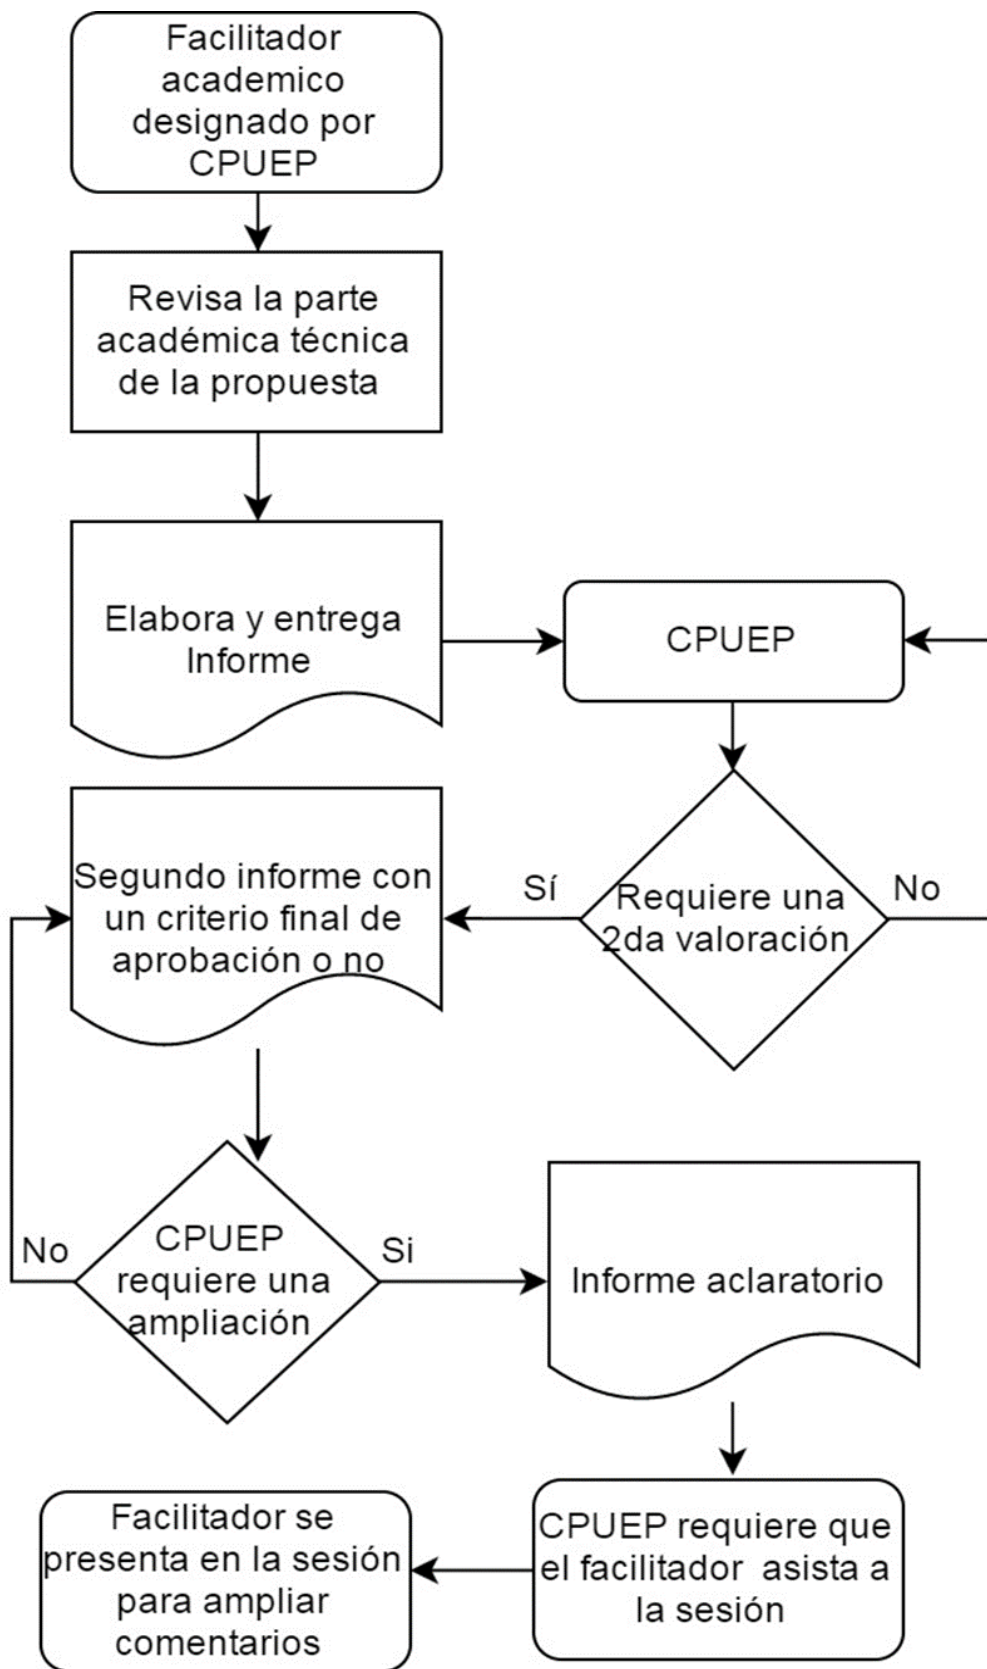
Facilitador academico designado por CPUEP

Revisa la parte académica técnica de la propuesta

Elabora y entrega Informe

CPUEP

Requiere una 2da valoración

Sí

No

Segundo informe con un criterio final de aprobación o no

CPUEP requiere una ampliación

No

Si

Informe aclaratorio

CPUEP requiere que el facilitador asista a la sesión

Facilitador se presenta en la sesión para ampliar comentarios